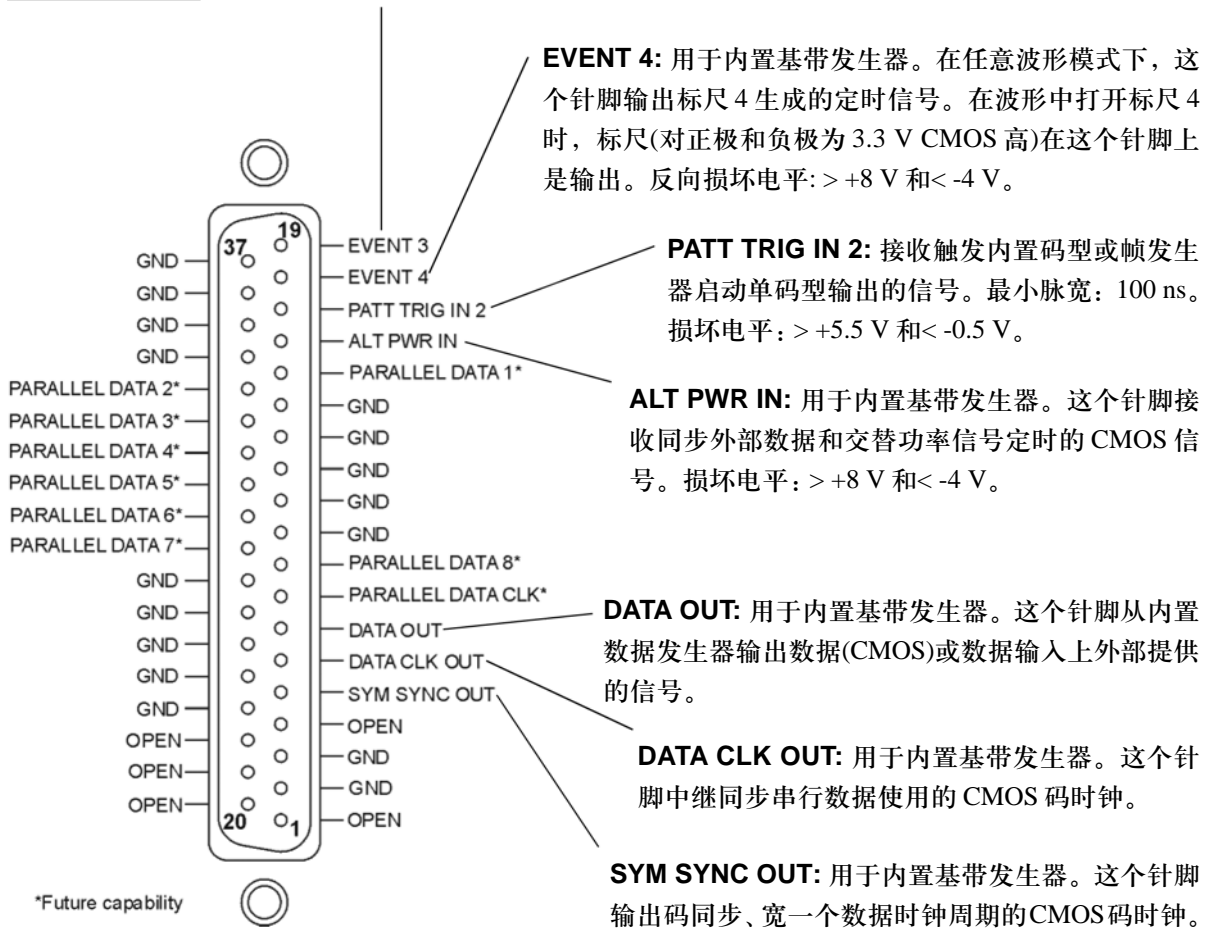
**EVENT 4:** 用于内置基带发生器。在任意波形模式下，这个针脚输出标尺 4 生成的定时信号。在波形中打开标尺 4 时，标尺(对正极和负极为 3.3 V CMOS 高)在这个针脚上是输出。反向损坏电平: > +8 V 和< -4 V。

**PATT TRIG IN 2:** 接收触发内置码型或帧发生器启动单码型输出的信号。最小脉宽：100 ns。损坏电平：> +5.5 V 和< -0.5 V。

**ALT PWR IN:** 用于内置基带发生器。这个针脚接收同步外部数据和交替功率信号定时的 CMOS 信号。损坏电平：> +8 V 和< -4 V。

19
37
GND
GND
GND
GND
PARALLEL DATA 2*
PARALLEL DATA 3*
PARALLEL DATA 4*
PARALLEL DATA 5*
PARALLEL DATA 6*
PARALLEL DATA 7*
GND
GND
GND
GND
GND
OPEN
OPEN
OPEN
20
1

EVENT 3
EVENT 4
PATT TRIG IN 2
ALT PWR IN
PARALLEL DATA 1*
GND
GND
GND
GND
GND
PARALLEL DATA 8*
PARALLEL DATA CLK*
DATA OUT
DATA CLK OUT
SYM SYNC OUT
OPEN
GND
GND
OPEN

**DATA OUT:** 用于内置基带发生器。这个针脚从内置数据发生器输出数据(CMOS)或数据输入上外部提供的信号。

**DATA CLK OUT:** 用于内置基带发生器。这个针脚中继同步串行数据使用的 CMOS 码时钟。

**SYM SYNC OUT:** 用于内置基带发生器。这个针脚输出码同步、宽一个数据时钟周期的CMOS码时钟。

*Future capability